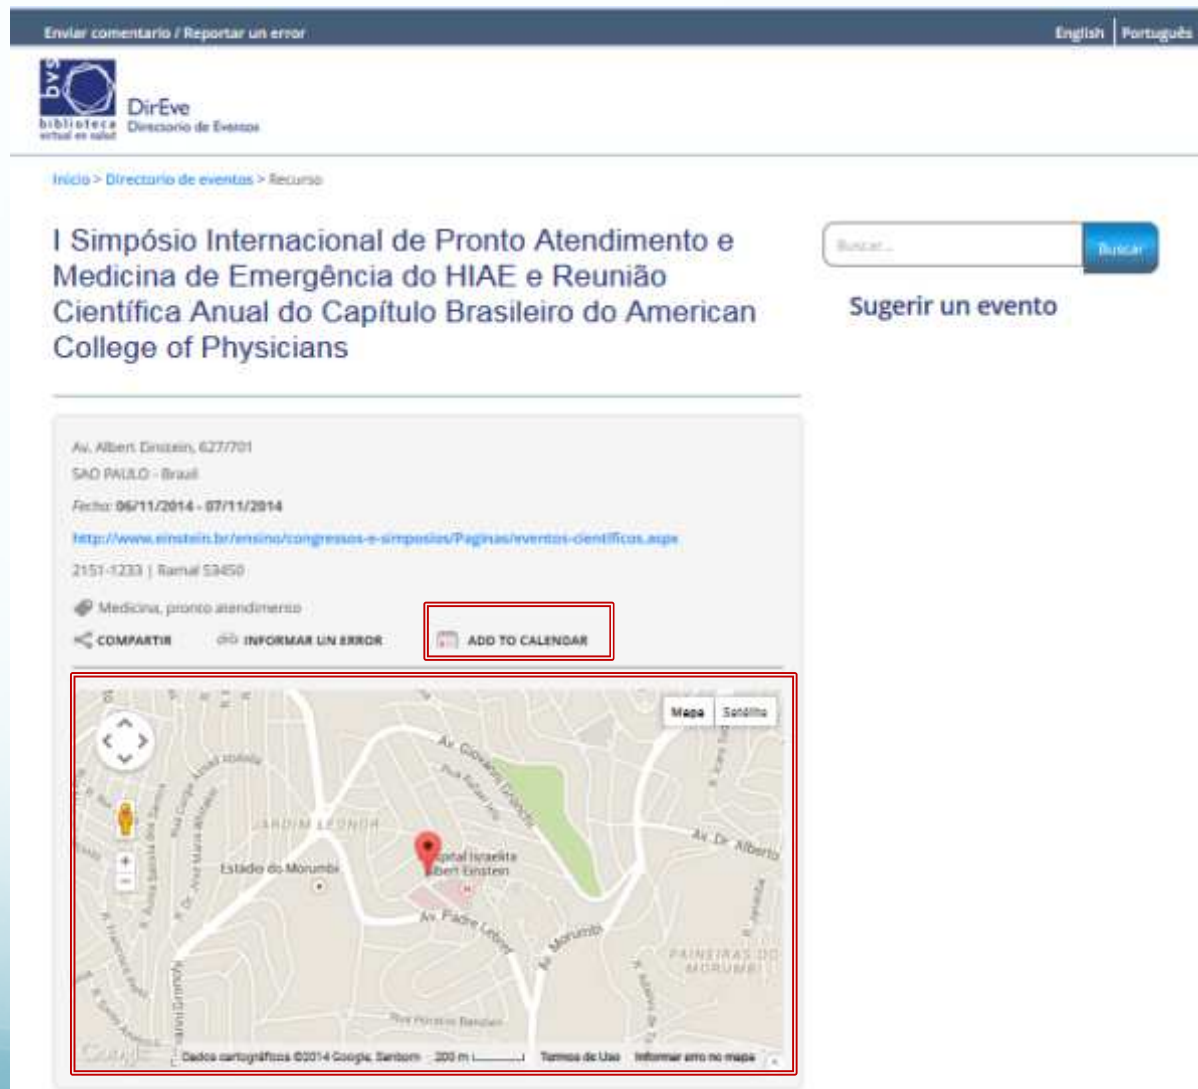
Enviar comentario / Reportar un error

English | Português

bvs
biblioteca virtual en salud

DirEve
Directorio de Eventos

Inicio > Directorio de eventos > Recurso

I Simpósio Internacional de Pronto Atendimento e Medicina de Emergência do HIAE e Reunião Científica Anual do Capítulo Brasileiro do American College of Physicians

Buscar...

Buscar

Sugerir un evento

Av. Albert Einstein, 627/701
SAO PAULO - Brasil
Fecha: 06/11/2014 - 07/11/2014
http://www.einstein.br/ensino/congressos-e-simposios/Paginas/eventos-cientificos.aspx
2151-1233 | Ramal 53450

Medicina, pronto atendimento

COMPARTIR

INFORMAR UN ERROR

ADD TO CALENDAR

Mapa

Satélite

Av. Giovanni Gronchi

Av. Dr. Alberto

JARDIM LEONOR

Estádio do Morumbi

Hospital Israelita Albert Einstein

Av. Padre Lebret

Av. Morumbi

PAINEIRAS DO MORUMBI

Google

Dados cartográficos ©2014 Google, Sanborn

200 m

Termos de Uso

Informar erro no mapa